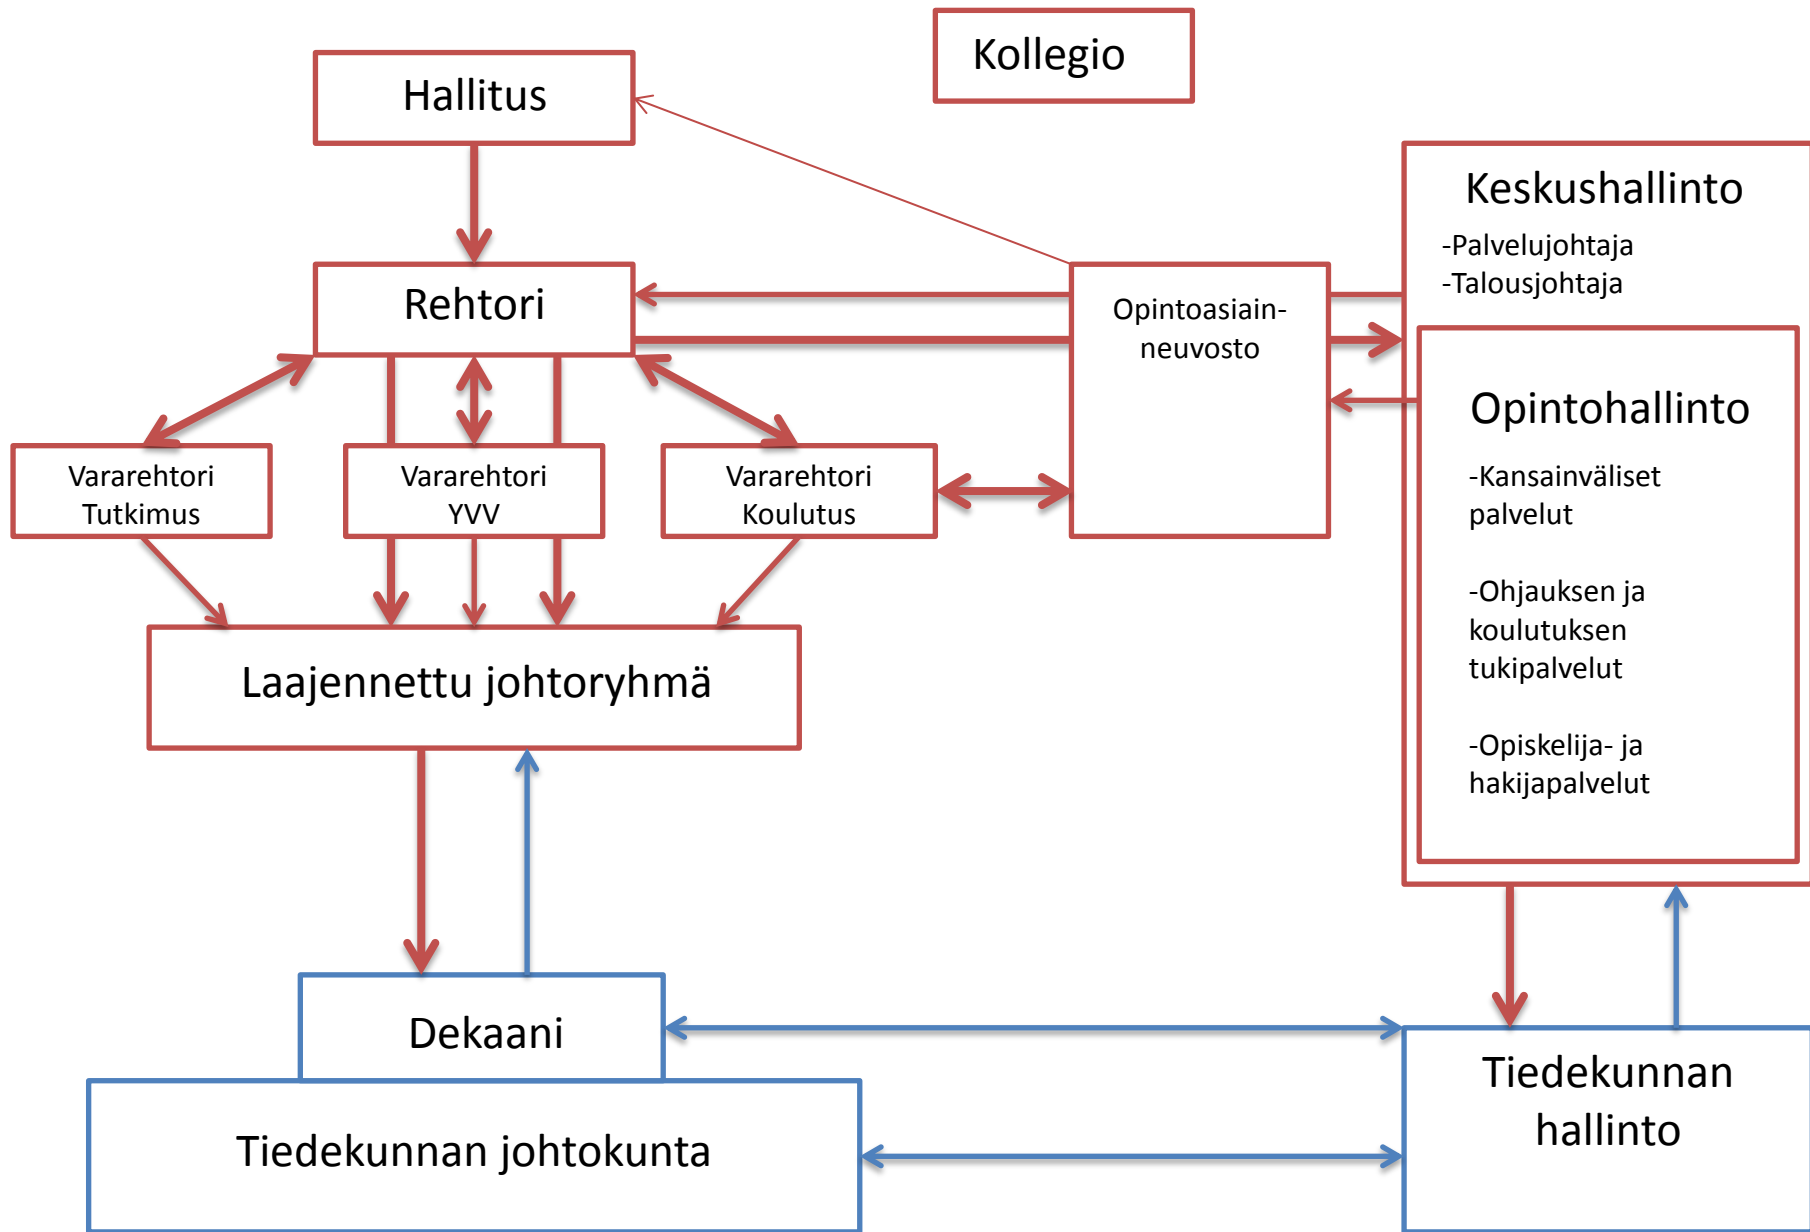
Kollegio

Hallitus

Keskushallinto
-Palvelujohtaja
-Talousjohtaja

Rehtori

Opintoasiain-neuvosto

Opintohallinto
-Kansainväliset palvelut

-Ohjauksen ja koulutuksen tukipalvelut

-Opiskelija- ja hakijapalvelut

Vararehtori Tutkimus

Vararehtori YVV

Vararehtori Koulutus

Laajennettu johtoryhmä

Dekaani

Tiedekunnan johtokunta

Tiedekunnan hallinto